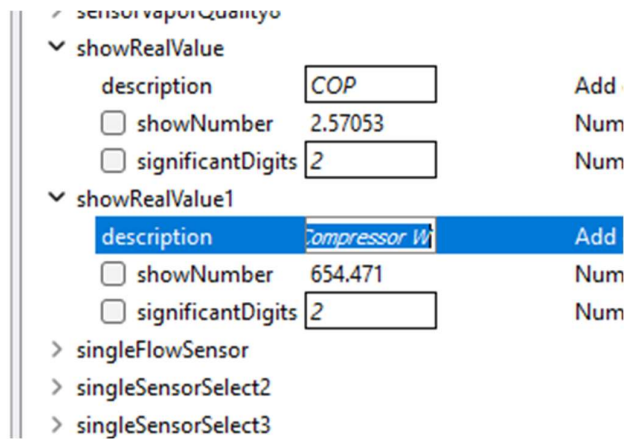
sensorVaporQuality6
showRealValue
description COP Add
showNumber 2.57053 Num
significantDigits 2 Num
showRealValue1
description Compressor W Add
showNumber 654.471 Num
significantDigits 2 Num
singleFlowSensor
singleSensorSelect2
singleSensorSelect3